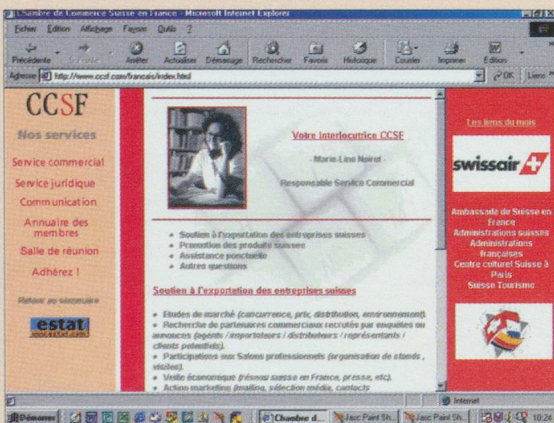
Chambre de Commerce Suisse en France - Microsoft Internet Explorer

Fichier Edition Affichage Favoris Outils ?

Précédente Suivante Arrêter Actualiser Démarrage Rechercher Favoris Historique Courrier Imprimer Edition

Adresse http://www.ccsf.com/francais/index.html OK Liens

CCSF

Nos services

Service commercial

Service juridique

Communication

Annuaire des membres

Salle de réunion

Adhérez !

Retour au sommaire

estat

Votre interlocutrice CCSF

Marie-Line Noirot

Responsable Service Commercial

• Soutien à l'exportation des entreprises suisses
• Promotion des produits suisses
• Assistance ponctuelle
• Autres questions

Soutien à l'exportation des entreprises suisses

• Etudes de marché (concurrence, prix, distribution, environnement).
• Recherche de partenaires commerciaux recrutés par enquêtes ou annonces (agents / importateurs / distributeurs / représentants / clients potentiels).
• Participations aux Salons professionnels (organisation de stands, visites).
• Veille économique (réseau suisse en France, presse, etc).
• Actions marketing (mailing, sélection média, contacts

Les liens du mois

swissair

Ambassade de Suisse en France
Administrations suisses
Administrations françaises
Centre culturel Suisse à Paris
Suisse Tourisme

Internet

Démarrer Chambre d... Jasc Paint Sh... Jasc Paint Sh... 10:24